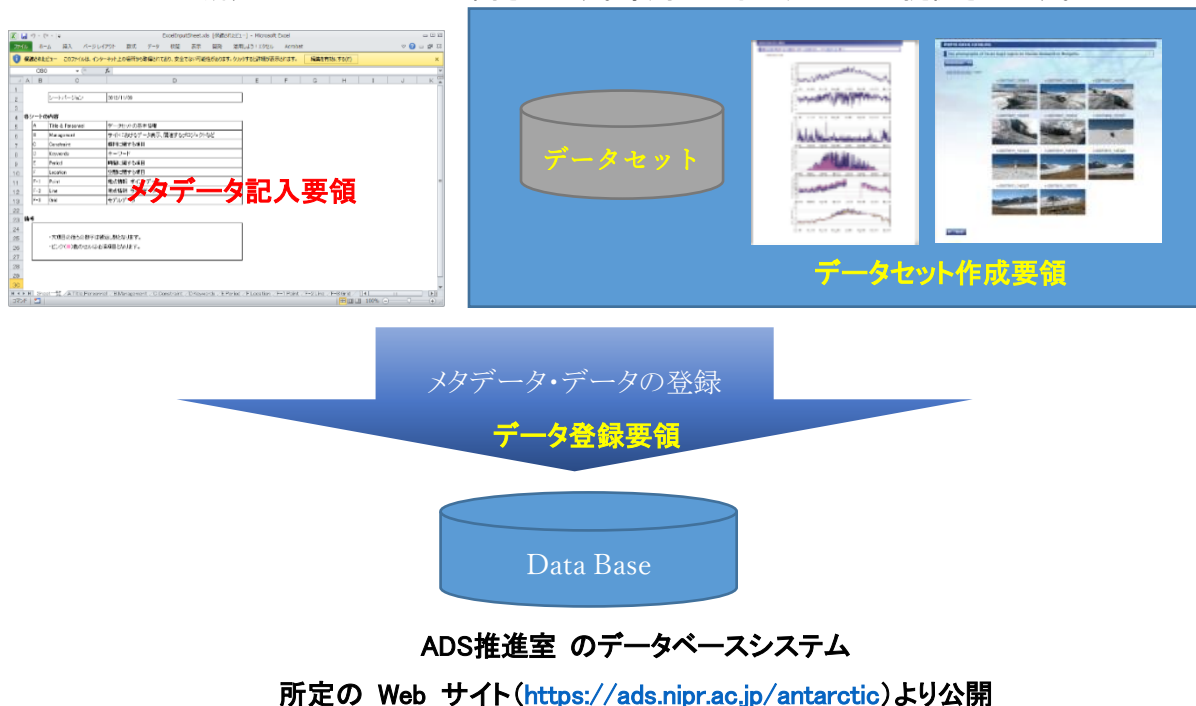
メタデータ記入要領

データセット

データセット作成要領

メタデータ・データの登録

データ登録要領

Data Base

ADS推進室 のデータベースシステム

所定の Web サイト(https://ads.nipr.ac.jp/antarctic)より公開